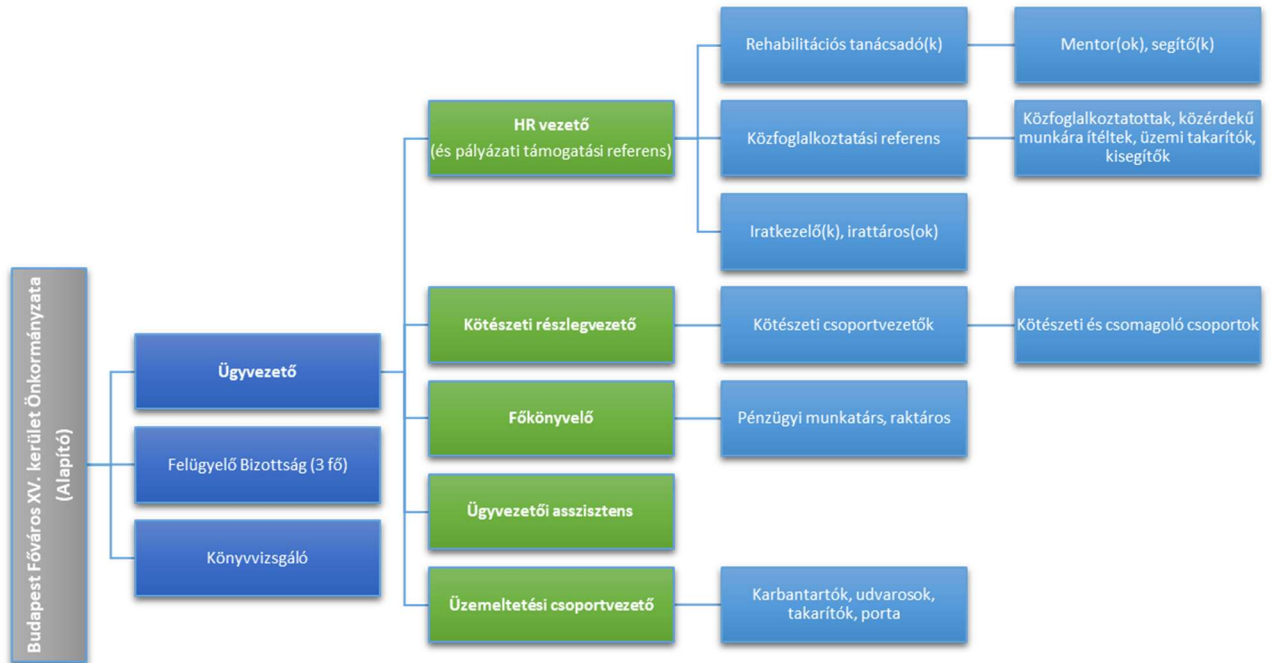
Budapest Főváros XV. kerület Önkormányzata (Alapító)

Ügyvezető

Felügyelő Bizottság (3 fő)

Könyvvizsgáló

HR vezető (és pályázati támogatási referens)

Rehabilitációs tanácsadó(k)

Mentor(ok), segítő(k)

Közfoglalkoztatási referens

Közfoglalkoztatottak, közérdekű munkára ítéltek, üzemi takarítók, kisegítők

Iratkezelő(k), irattáros(ok)

Kötészeti részlegvezető

Kötészeti csoportvezetők

Kötészeti és csomagoló csoportok

Főkönyvelő

Pénzügyi munkatárs, raktáros

Ügyvezetői asszisztens

Üzemeltetési csoportvezető

Karbantartók, udvarosok, takarítók, porta